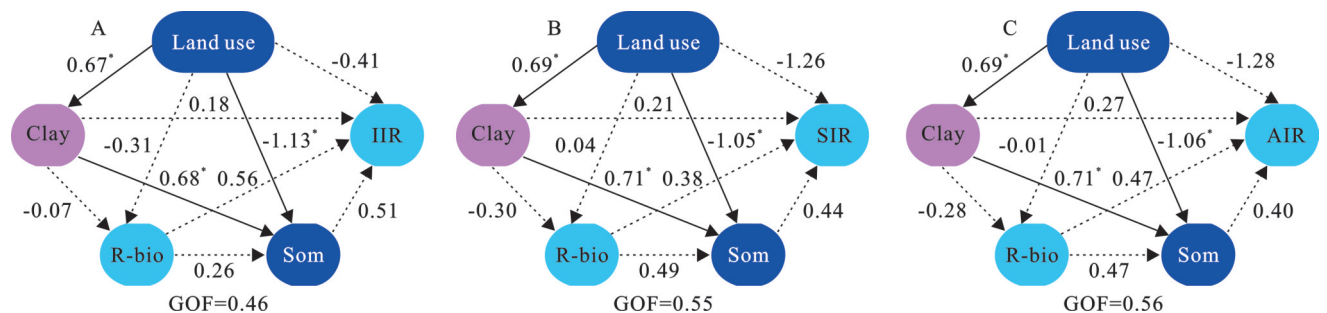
A

Land use

$0.67^*$

-0.41

Clay

0.18

IIR

-0.31

$-1.13^*$

$0.68^*$

0.56

-0.07

0.51

R-bio

Som

0.26

GOF=0.46

B

Land use

$0.69^*$

-1.26

Clay

0.21

SIR

0.04

$-1.05^*$

$0.71^*$

0.38

-0.30

0.44

R-bio

Som

0.49

GOF=0.55

C

Land use

$0.69^*$

-1.28

Clay

0.27

AIR

-0.01

$-1.06^*$

$0.71^*$

0.47

-0.28

0.40

R-bio

Som

0.47

GOF=0.56